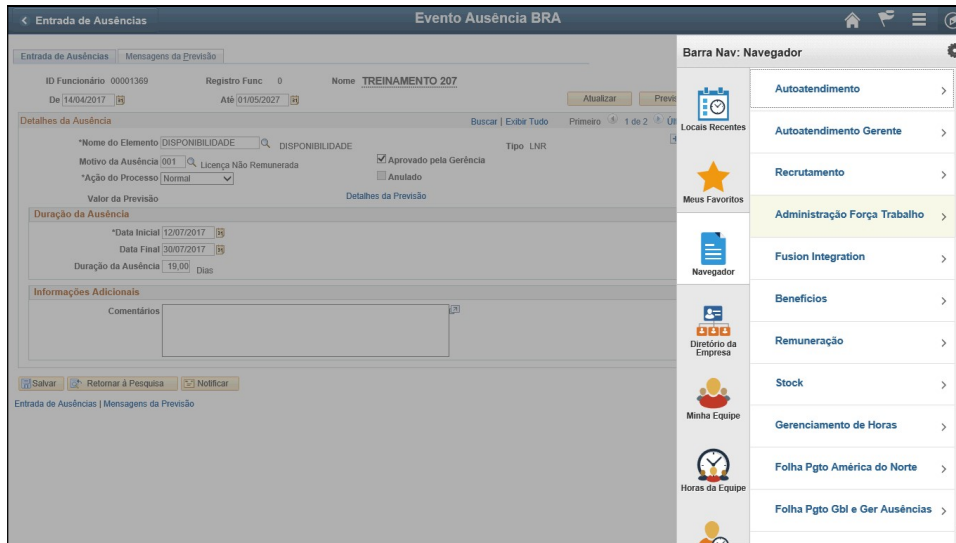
< Entrada de Ausências

Evento Ausência BRA

Entrada de Ausências | Mensagens da Previsão

ID Funcionário 00001369 Registro Func 0 Nome TREINAMENTO 207

De 14/04/2017 Até 01/05/2027

Atualizar Previ

Detalhes da Ausência Buscar | Exibir Tudo Primeiro 1 de 2 Úl

*Nome do Elemento DISPONIBILIDADE DISPONIBILIDADE Tipo LNR

Motivo da Ausência 001 Licença Não Remunerada

Aprovado pela Gerência

*Ação do Processo Normal

Anulado

Valor da Previsão Detalhes da Previsão

Duração da Ausência

*Data Inicial 12/07/2017

Data Final 30/07/2017

Duração da Ausência 19,00 Dias

Informações Adicionais

Comentários

Salvar Retornar à Pesquisa Notificar

Entrada de Ausências | Mensagens da Previsão

Barra Nav: Navegador

Locais Recentes

Meus Favoritos

Navegador

Diretório da Empresa

Minha Equipe

Horas da Equipe

Autoatendimento

Autoatendimento Gerente

Recrutamento

Administração Força Trabalho

Fusion Integration

Benefícios

Remuneração

Stock

Gerenciamento de Horas

Folha Pgto América do Norte

Folha Pgto Gbl e Ger Ausências